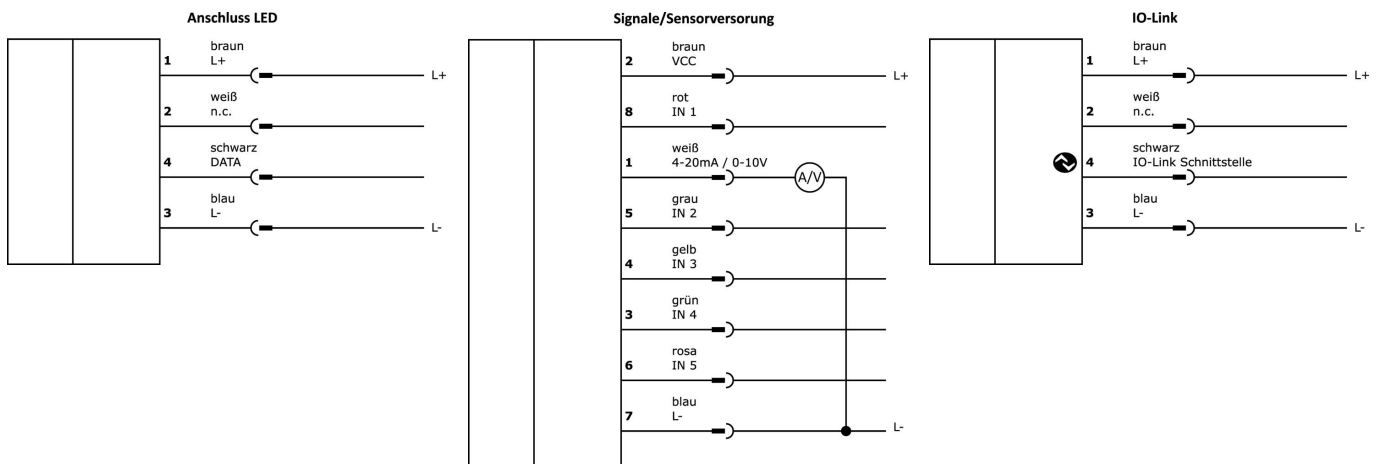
Anschluss LED

1 braun L+ L+
2 weiß n.c.
4 schwarz DATA
3 blau L- L-

Signale/Sensorversorung

2 braun VCC L+
8 rot IN 1
1 weiß 4-20mA / 0-10V A/V
5 grau IN 2
4 gelb IN 3
3 grün IN 4
6 rosa IN 5
7 blau L- L-

IO-Link

1 braun L+ L+
2 weiß n.c.
4 schwarz IO-Link Schnittstelle
3 blau L- L-